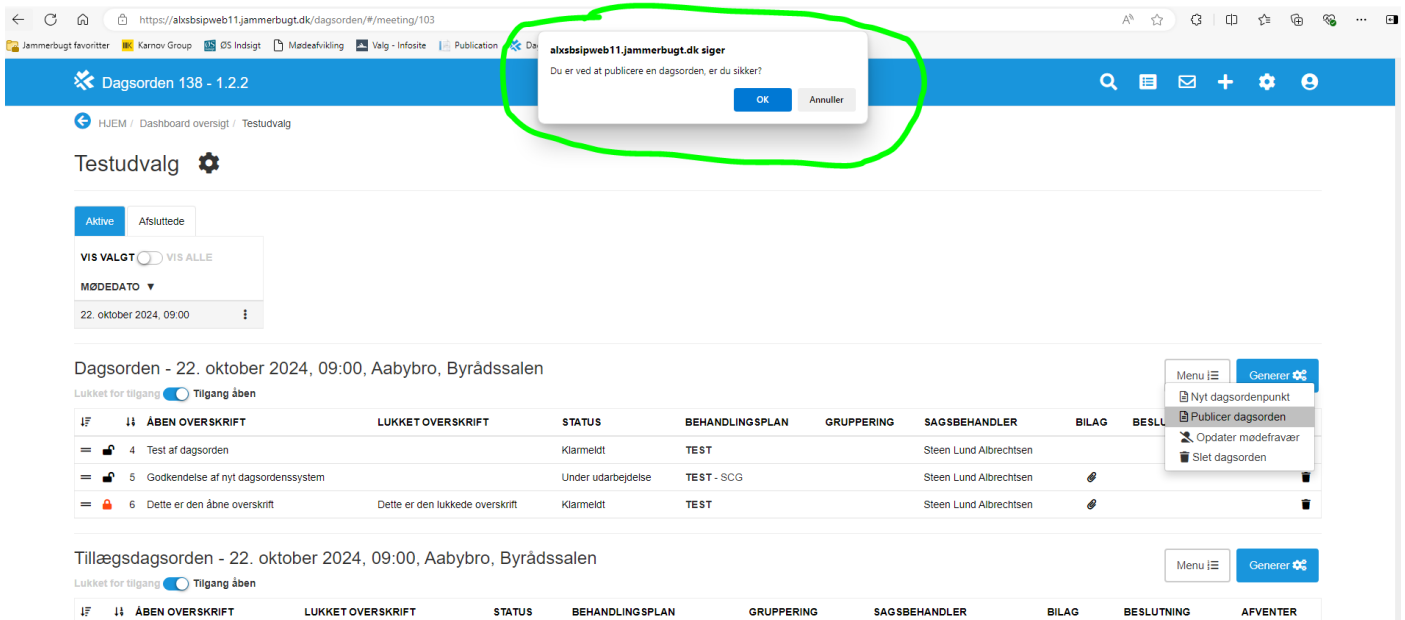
https://alxsbsipweb11.jammerbugt.dk/dagsorden/#/meeting/103

Jammerbugt favoritter | Karnov Group | ØS Indsigt | Mødeafvikling | Valg - Infosite | Publication | Da

alxsbsipweb11.jammerbugt.dk siger

Du er ved at publicere en dagsorden, er du sikker?

OK | Annuller

Dagsorden 138 - 1.2.2

HJEM / Dashboard oversigt / Testudvalg

Testudvalg

Aktive | Afsluttede

VIS VALGT VIS ALLE

MØDEDATO ▼

22. oktober 2024, 09:00

Dagsorden - 22. oktober 2024, 09:00, Aabybro, Byrådssalen

Menu | Generer

Lukket for tilgang Tilgang åben

Nyt dagsordenpunkt
Publicer dagsorden
Opdater mødefravær
Slet dagsorden

| | | ÅBEN OVERSKRIFT | LUKKET OVERSKRIFT | STATUS | BEHANDLINGSPLAN | GRUPPERING | SAGSBEHANDLER | BILAG | BESLUTN |
|---|---|---|---|---|---|---|---|---|---|
| | 4 | Test af dagsorden | | Klarmeldt | TEST | | Steen Lund Albrechtsen | | |
| | 5 | Godkendelse af nyt dagsordenssystem | | Under udarbejdelse | TEST - SCG | | Steen Lund Albrechtsen | | |
| | 6 | Dette er den åbne overskrift | Dette er den lukkede overskrift | Klarmeldt | TEST | | Steen Lund Albrechtsen | | |

Tillægsdagsorden - 22. oktober 2024, 09:00, Aabybro, Byrådssalen

Menu | Generer

Lukket for tilgang Tilgang åben

| | ÅBEN OVERSKRIFT | LUKKET OVERSKRIFT | STATUS | BEHANDLINGSPLAN | GRUPPERING | SAGSBEHANDLER | BILAG | BESLUTNING | AFVENTER |
|---|---|---|---|---|---|---|---|---|---|